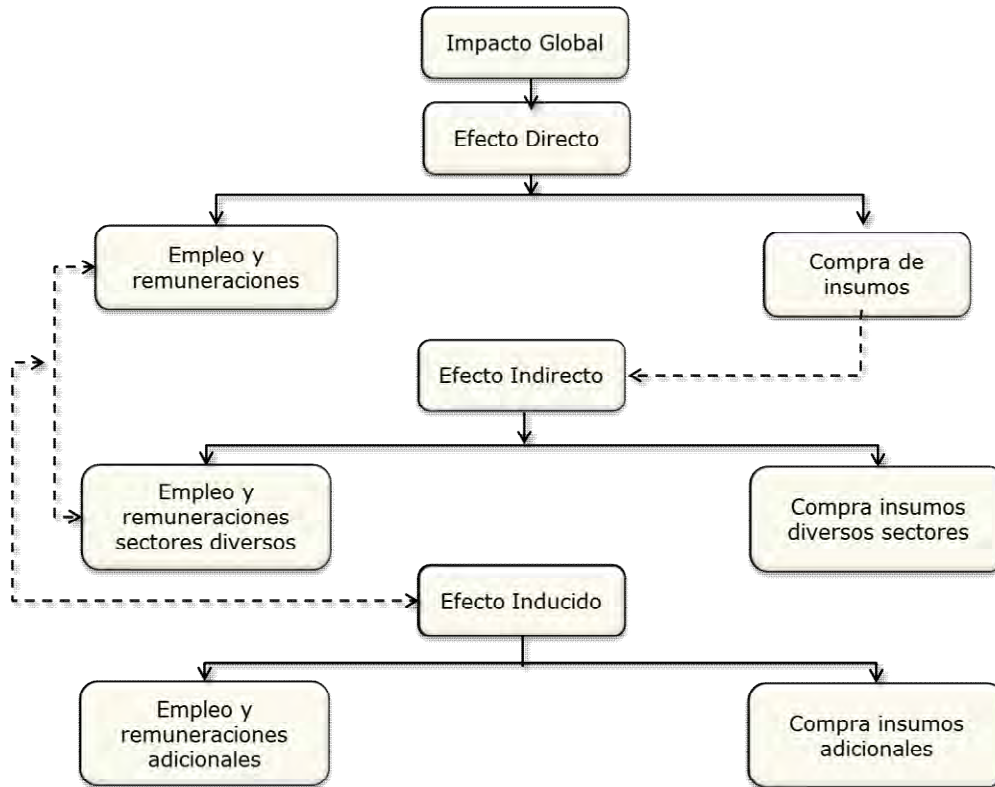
Impacto Global

Efecto Directo

Empleo y remuneraciones

Compra de insumos

Efecto Indirecto

Empleo y remuneraciones sectores diversos

Compra insumos diversos sectores

Efecto Inducido

Empleo y remuneraciones adicionales

Compra insumos adicionales